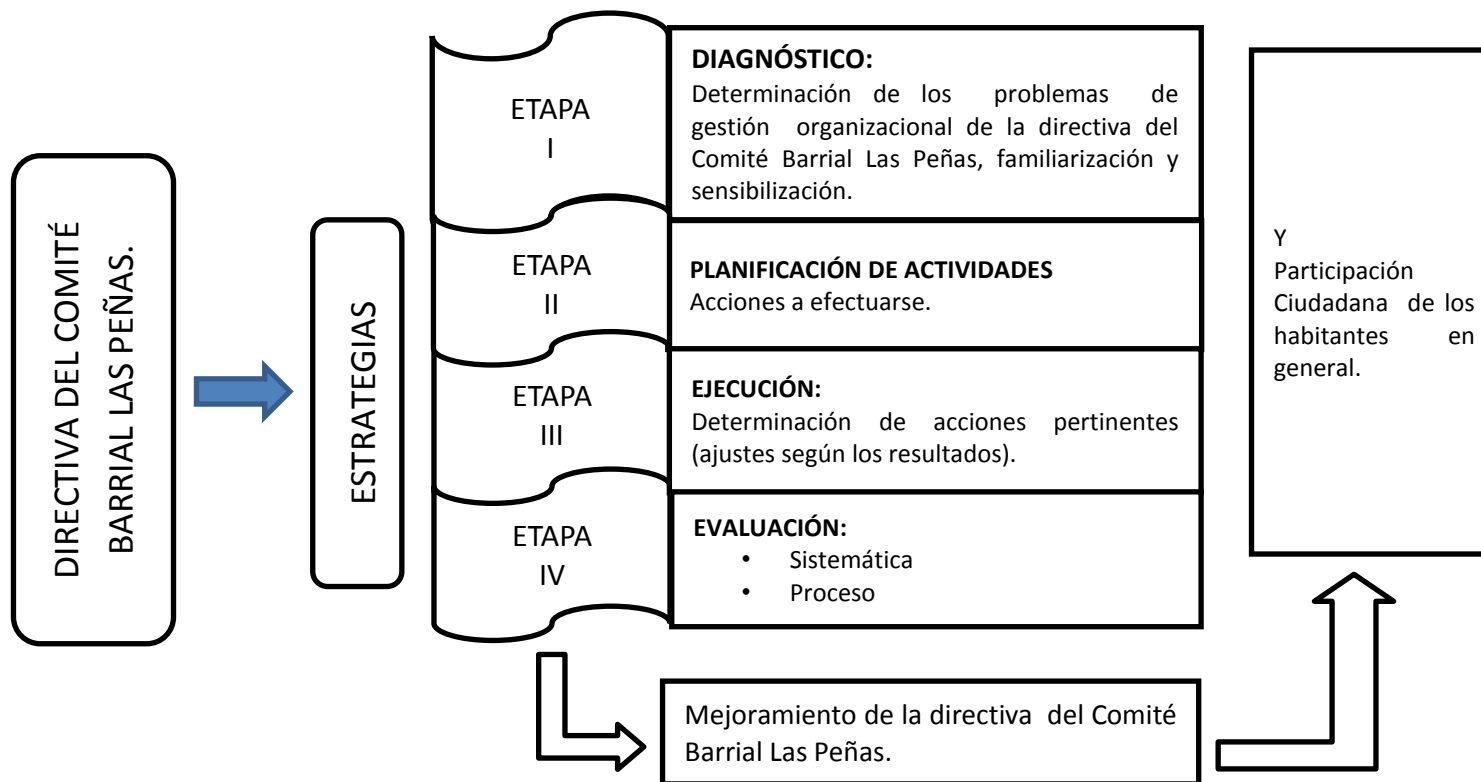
DIRECTIVA DEL COMITÉ BARRIAL LAS PEÑAS.

ESTRATEGIAS

ETAPA I

DIAGNÓSTICO:
Determinación de los problemas de gestión organizacional de la directiva del Comité Barrial Las Peñas, familiarización y sensibilización.

ETAPA II

PLANIFICACIÓN DE ACTIVIDADES
Acciones a efectuarse.

ETAPA III

EJECUCIÓN:
Determinación de acciones pertinentes (ajustes según los resultados).

ETAPA IV

EVALUACIÓN:
• Sistemática
• Proceso

Mejoramiento de la directiva del Comité Barrial Las Peñas.

Y
Participación Ciudadana de los habitantes en general.